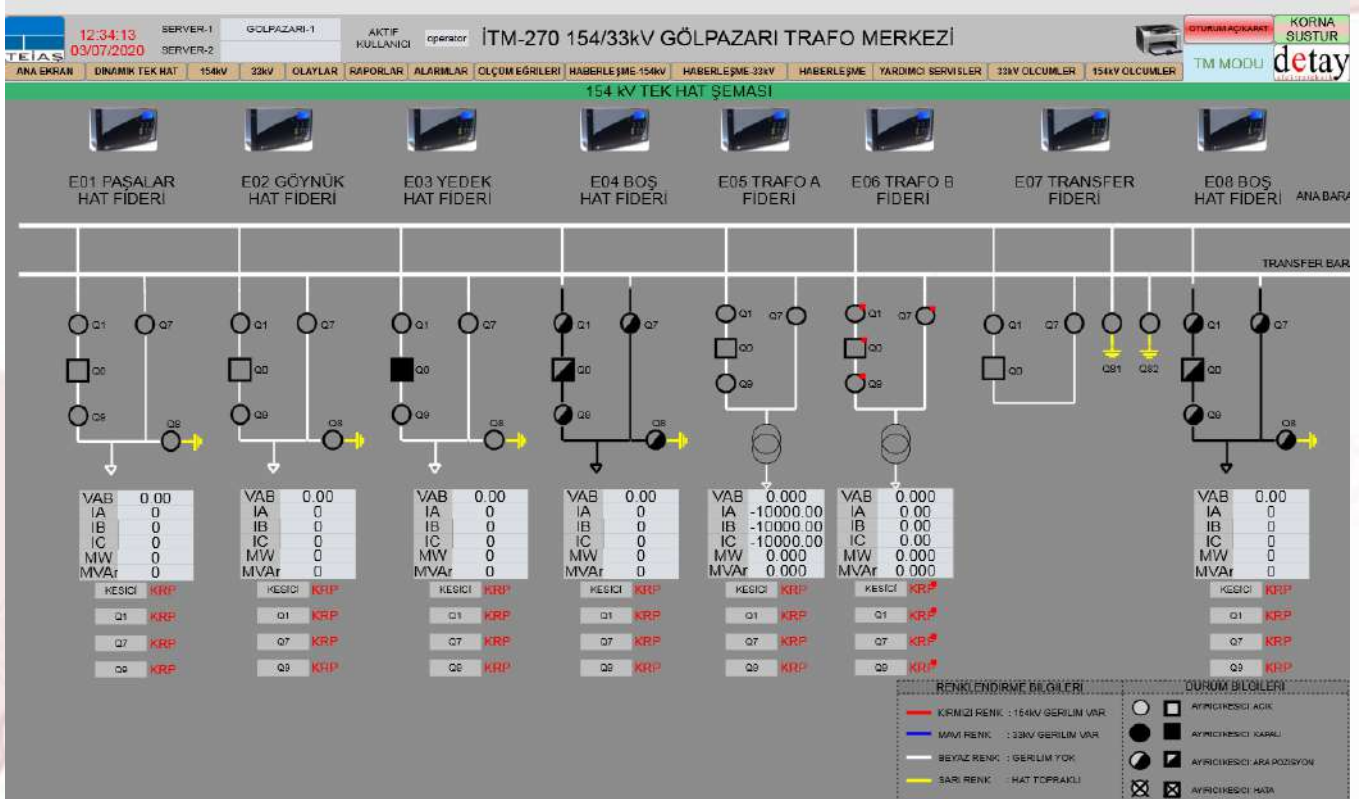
TEİAŞ 12:34:13 03/07/2020 SERVER-1 SERVER-2 GÖLPAZARI-1 AKTİF KULLANICI operator İTM-270 154/33kV GÖLPAZARI TRAFO MERKEZİ OTURUM AÇIKKAPAT KORNA SUSTUR TM MODU detay

ANA EKRAN | DİNAMİK TEK HAT | 154kV | 33kV | OLAYLAR | RAPORLAR | ALARMLAR | ÖLÇÜM EĞRİLERİ | HABERLEŞME-154kV | HABERLEŞME-33kV | HABERLEŞME | YARDIMCI SERVİSLER | 33kV OLCUMLER | 154kV OLCUMLER

154 kV TEK HAT ŞEMASI

E01 PAŞALAR HAT FİDERİ
E02 GÖYNÜK HAT FİDERİ
E03 YEDEK HAT FİDERİ
E04 BOŞ HAT FİDERİ
E05 TRAFO A FİDERİ
E06 TRAFO B FİDERİ
E07 TRANSFER FİDERİ
E08 BOŞ HAT FİDERİ
ANA BARA
TRANSFER BAR

Q1 Q7 Q0 Q9 Q8
Q1 Q7 Q0 Q9 Q8
Q1 Q7 Q0 Q9 Q8
Q1 Q7 Q0 Q9 Q8
Q1 Q7 Q0 Q9
Q1 Q7 Q0 Q9
Q1 Q7 Q0 Q81 Q82
Q1 Q7 Q0 Q9 Q8

| VAB | 0.00 |
|---|---|
| IA | 0 |
| IB | 0 |
| IC | 0 |
| MW | 0 |
| MVAr | 0 |

KESİCİ KRP
Q1 KRP
Q7 KRP
Q9 KRP

| VAB | 0.00 |
|---|---|
| IA | 0 |
| IB | 0 |
| IC | 0 |
| MW | 0 |
| MVAr | 0 |

KESİCİ KRP
Q1 KRP
Q7 KRP
Q9 KRP

| VAB | 0.00 |
|---|---|
| IA | 0 |
| IB | 0 |
| IC | 0 |
| MW | 0 |
| MVAr | 0 |

KESİCİ KRP
Q1 KRP
Q7 KRP
Q9 KRP

| VAB | 0.00 |
|---|---|
| IA | 0 |
| IB | 0 |
| IC | 0 |
| MW | 0 |
| MVAr | 0 |

KESİCİ KRP
Q1 KRP
Q7 KRP
Q9 KRP

| VAB | 0.000 |
|---|---|
| IA | -10000.00 |
| IB | -10000.00 |
| IC | -10000.00 |
| MW | 0.000 |
| MVAr | 0.000 |

KESİCİ KRP
Q1 KRP
Q7 KRP
Q9 KRP

| VAB | 0.000 |
|---|---|
| IA | 0.00 |
| IB | 0.00 |
| IC | 0.00 |
| MW | 0.000 |
| MVAr | 0.000 |

KESİCİ KRP
Q1 KRP
Q7 KRP
Q9 KRP

| VAB | 0.00 |
|---|---|
| IA | 0 |
| IB | 0 |
| IC | 0 |
| MW | 0 |
| MVAr | 0 |

KESİCİ KRP
Q1 KRP
Q7 KRP
Q9 KRP

RENKLENDİRME BİLGİLERİ
KIRMIZI RENK : 154kV GERİLİM VAR
MAVİ RENK : 33kV GERİLİM VAR
BEYAZ RENK : GERİLİM YOK
SARI RENK : HAT TOPRAKLI

DURUM BİLGİLERİ
AYIRICI/KESİCİ AÇIK
AYIRICI/KESİCİ KAPALI
AYIRICI/KESİCİ ARA POZİSYON
AYIRICI/KESİCİ HATA